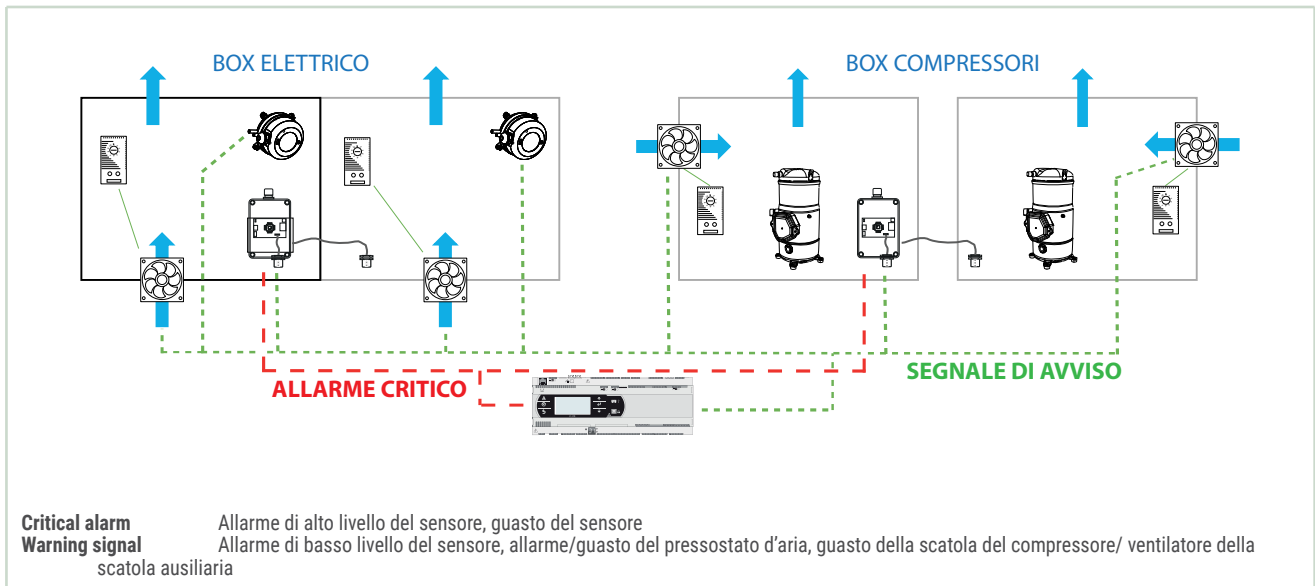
BOX ELETTRICO

BOX COMPRESSORI

ALLARME CRITICO

SEGNALE DI AVVISO

**Critical alarm** Allarme di alto livello del sensore, guasto del sensore
**Warning signal** Allarme di basso livello del sensore, allarme/guasto del pressostato d'aria, guasto della scatola del compressore/ ventilatore della scatola ausiliaria